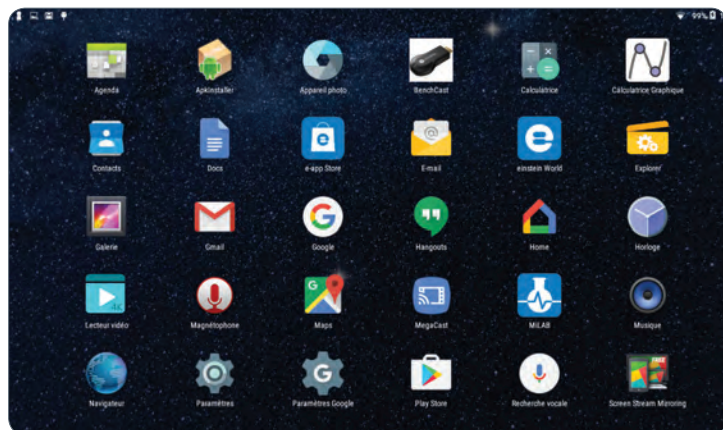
99%

Agenda
ApkInstaller
Appareil photo
BenchCast
Calculatrice
Calculatrice Graphique

Contacts
Docs
e-app Store
E-mail
einstein World
Explorer

Galerie
Gmail
Google
Hangouts
Home
Horloge

Lecteur vidéo
Magnétophone
Maps
MegaCast
MiLAB
Musique

Navigateur
Paramètres
Paramètres Google
Play Store
Recherche vocale
Screen Stream Mirroring